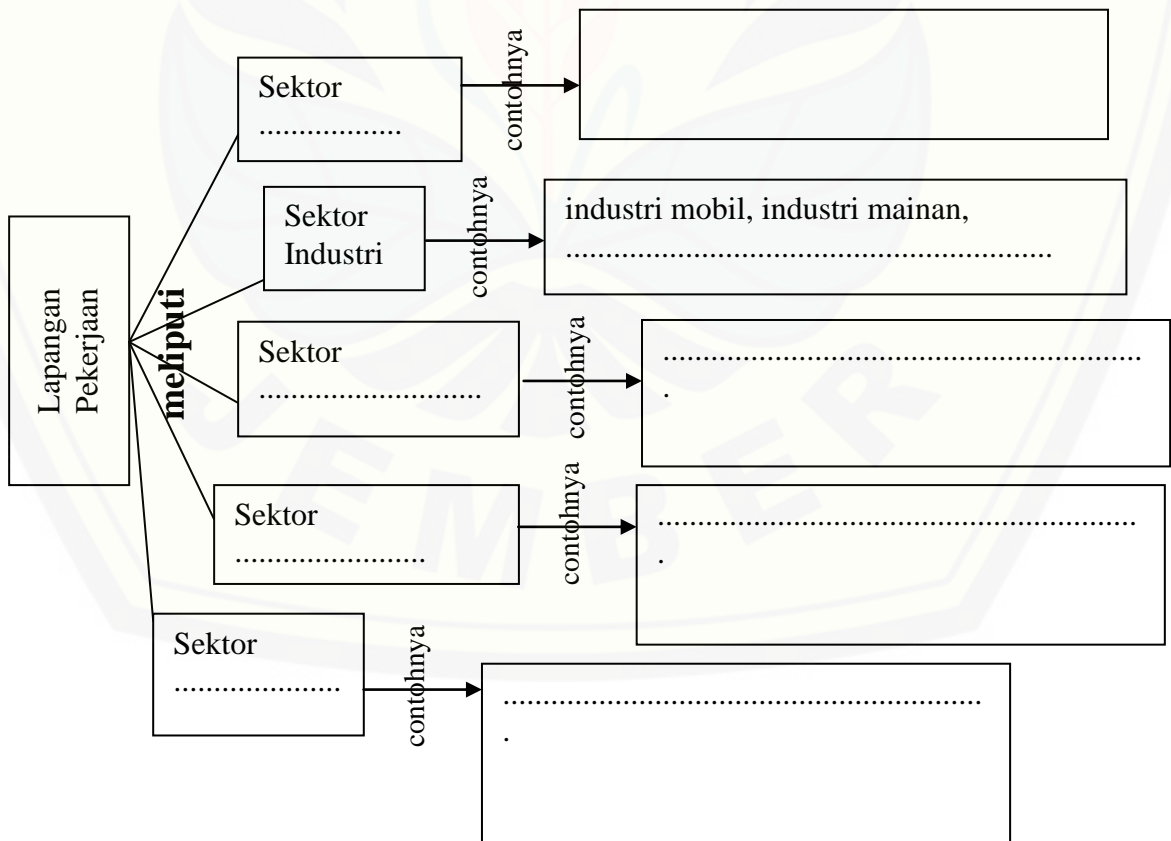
Lapangan Pekerjaan

meliputi

Sektor .................

contohnya

Sektor Industri

contohnya

industri mobil, industri mainan, ............................................................

Sektor ............................

contohnya

.............................................................
.

Sektor ........................

contohnya

.............................................................
.

Sektor ....................

contohnya

.............................................................
.